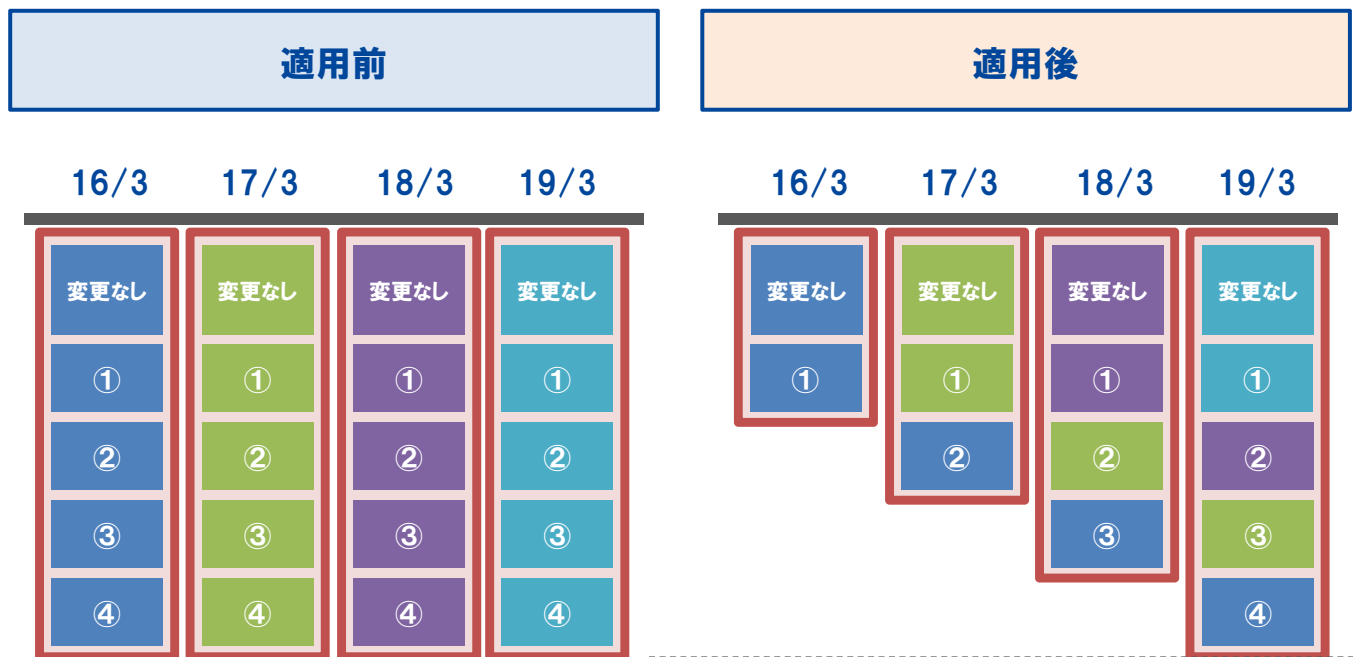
適用前

16/3 17/3 18/3 19/3

| 16/3 | 17/3 | 18/3 | 19/3 |
|---|---|---|---|
| 変更なし | 変更なし | 変更なし | 変更なし |
| ① | ① | ① | ① |
| ② | ② | ② | ② |
| ③ | ③ | ③ | ③ |
| ④ | ④ | ④ | ④ |

適用後

| 16/3 | 17/3 | 18/3 | 19/3 |
|---|---|---|---|
| 変更なし | 変更なし | 変更なし | 変更なし |
| ① | ① | ① | ① |
| | ② | ② | ② |
| | | ③ | ③ |
| | | | ④ |